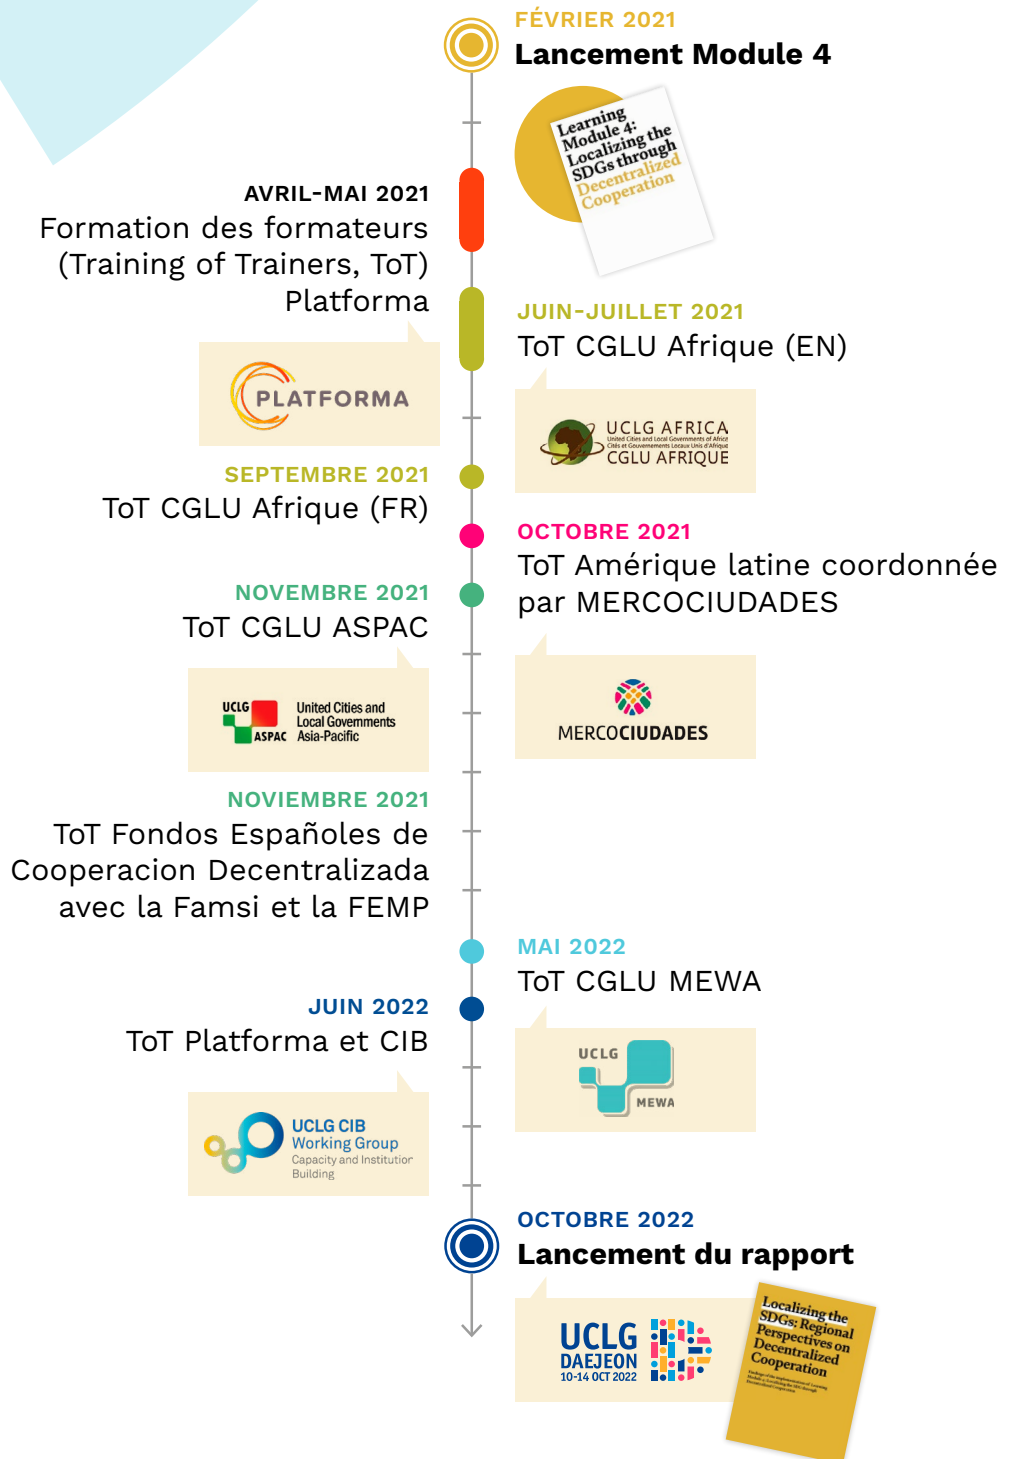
FÉVRIER 2021
Lancement Module 4

Learning Module 4: Localizing the SDGs through Decentralized Cooperation

AVRIL-MAI 2021
Formation des formateurs (Training of Trainers, ToT) Platforma

PLATFORMA

JUIN-JUILLET 2021
ToT CGLU Afrique (EN)

UCLG AFRICA
United Cities and Local Governments of Africa
Cités et Gouvernements Locaux Unis d'Afrique
CGLU AFRIQUE

SEPTEMBRE 2021
ToT CGLU Afrique (FR)

OCTOBRE 2021
ToT Amérique latine coordonnée par MERCOCIUDADES

NOVEMBRE 2021
ToT CGLU ASPAC

UCLG ASPAC United Cities and Local Governments Asia-Pacific

MERCOCIUDADES

NOVIEMBRE 2021
ToT Fondos Españoles de Cooperacion Decentralizada avec la Famsi et la FEMP

MAI 2022
ToT CGLU MEWA

JUIN 2022
ToT Platforma et CIB

UCLG MEWA

UCLG CIB Working Group
Capacity and Institution Building

OCTOBRE 2022
Lancement du rapport

UCLG DAEJEON 10-14 OCT 2022

Localizing the SDGs: Regional Perspectives on Decentralized Cooperation
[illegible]